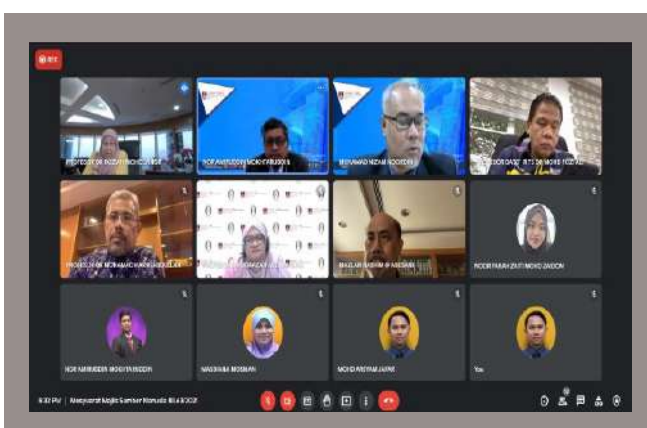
REC

PROFESOR DR ROZIAH MOHD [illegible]

NOR AMRUDDIN MOHD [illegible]

MUHAMMAD NIZAM ROSDIN

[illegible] DATO' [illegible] DR MOHD ROZALI

PROFESOR DR MOHAMAD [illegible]

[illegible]

MAZLAN HASHIM @ HASSAN

NOOR FARAH ZATI MOHD ZAIDON

NOR AMRUDDIN MOKHTAR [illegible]

NAZIHAH MOSMAN

MOHD ARIFFIN JAFAR

You

9:32 PM | Mesyuarat Majlis Senator Nomosla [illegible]